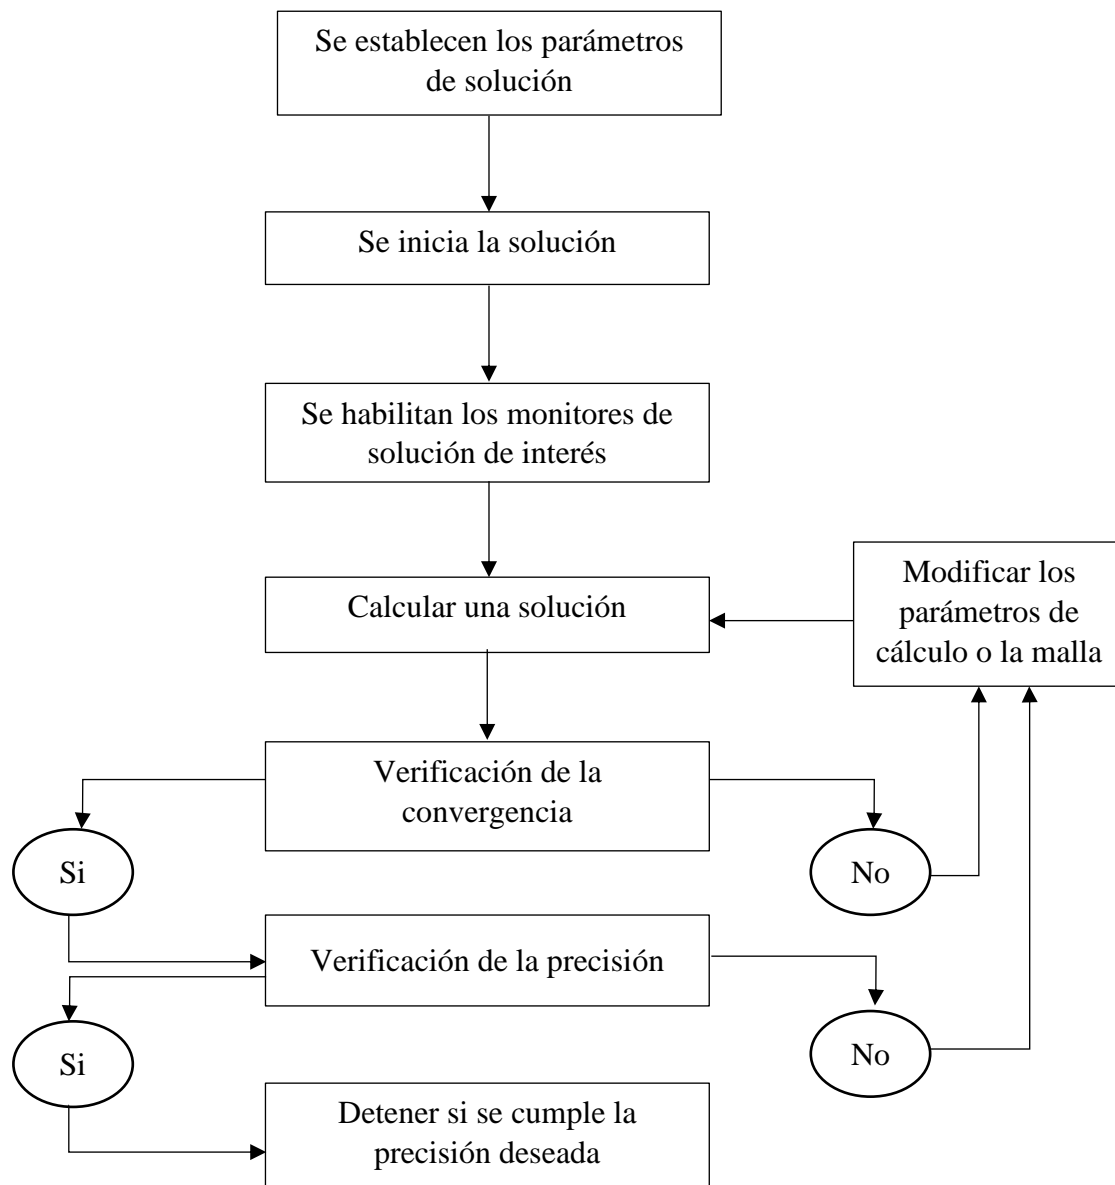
Se establecen los parámetros de solución

Se inicia la solución

Se habilitan los monitores de solución de interés

Calcular una solución

Modificar los parámetros de cálculo o la malla

Verificación de la convergencia

Si

No

Verificación de la precisión

Si

No

Detener si se cumple la precisión deseada